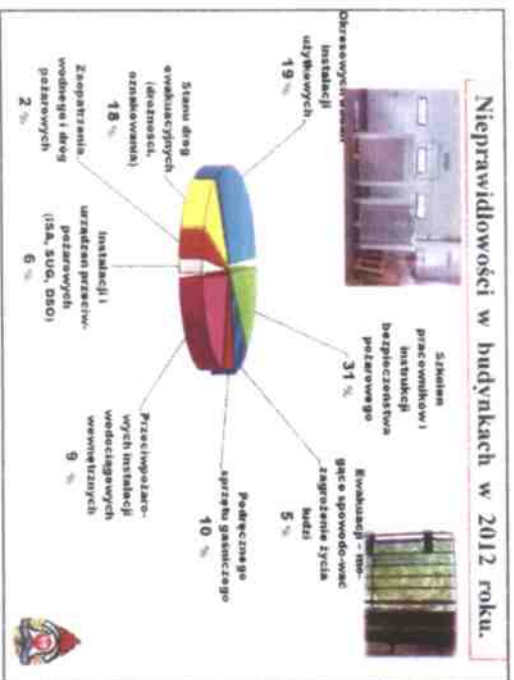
Nieprawidłowości w budynkach w 2012 roku.

Okresowych badań instalacji użytkowych
19 %

Stanu dróg ewakuacyjnych (drożności, oznakowania)
18 %

Zaopatrzenia wodnego i dróg pożarowych
2 %

Instalacji i urządzeń przeciw-pożarowych (SSP, SUG, DSO)
6 %

Przeciwpożarowych instalacji wodociągowych wewnętrznych
9 %

Podręcznego sprzętu gaśniczego
10 %

Ewakuacji – mogące spowodować zagrożenie życia ludzi
5 %

Szkoleń pracowników i instrukcji bezpieczeństwa pożarowego
31 %